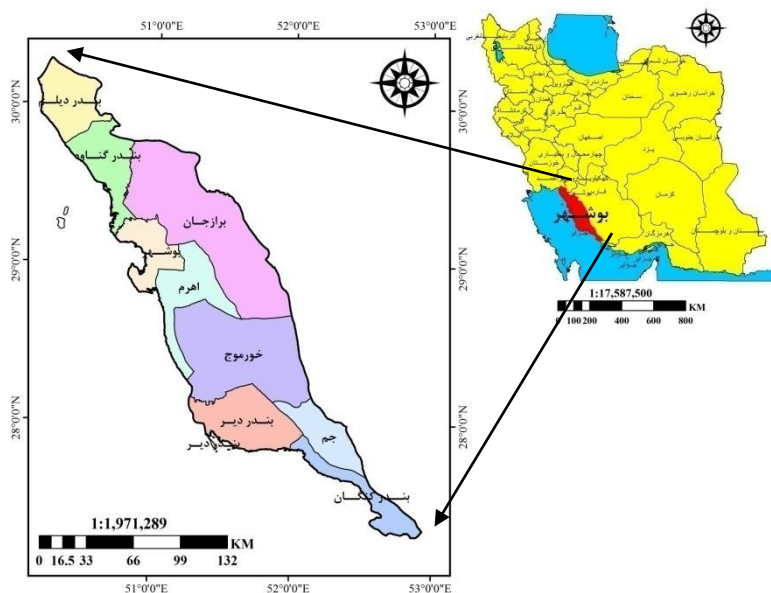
51°0'0"E
52°0'0"E
53°0'0"E

30°0'0"N
29°0'0"N
28°0'0"N

بندر دیلم
بندر گناوه
برازجان
بوشهر
اهرم
خورموج
بندر دیر
کنگان
جم
بندر کنگان

1:1,971,289
KM
0 16.5 33 66 99 132

51°0'0"E
52°0'0"E
53°0'0"E

30°0'0"N
29°0'0"N
28°0'0"N

بوشهر

1:17,587,500
KM
0 100 200 400 600 800